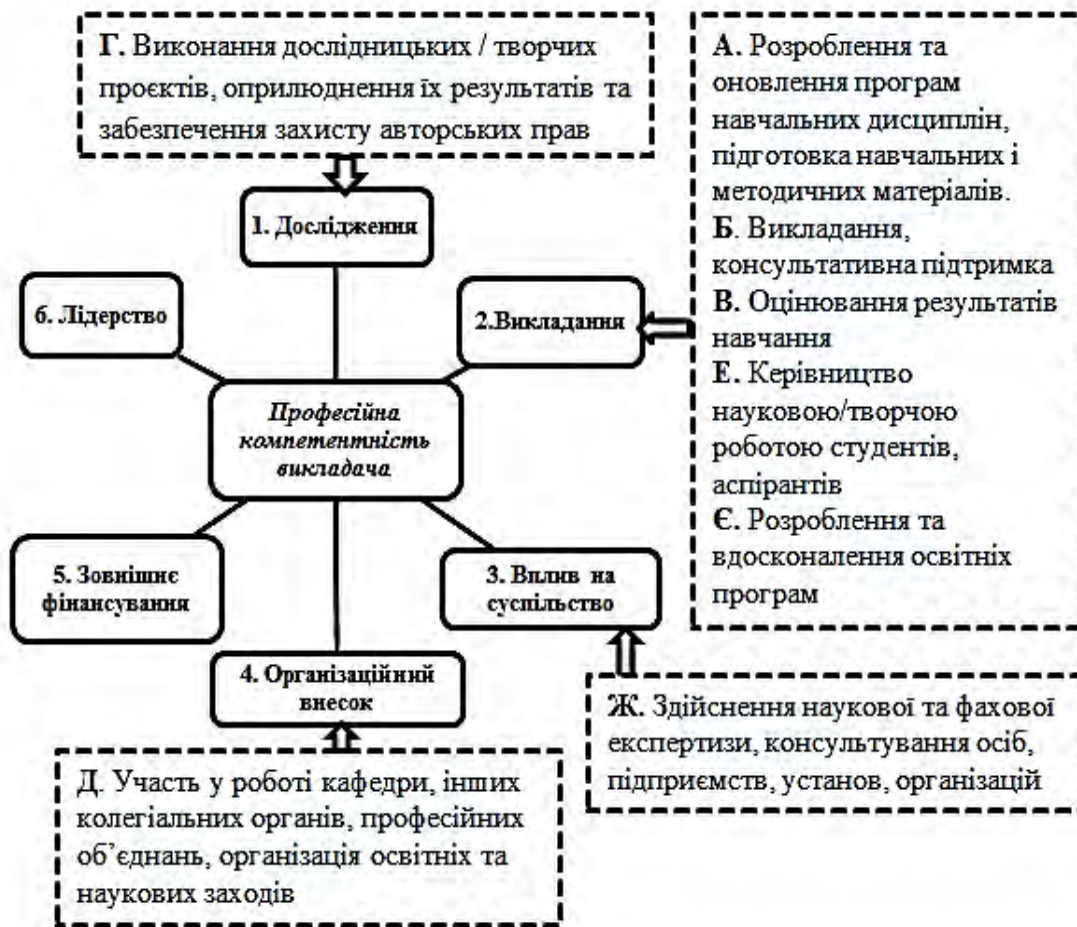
Г. Виконання дослідницьких / творчих проєктів, оприлюднення їх результатів та забезпечення захисту авторських прав

А. Розроблення та оновлення програм навчальних дисциплін, підготовка навчальних і методичних матеріалів.
Б. Викладання, консультативна підтримка
В. Оцінювання результатів навчання
Е. Керівництво науковою/творчою роботою студентів, аспірантів
Є. Розроблення та вдосконалення освітніх програм

1. Дослідження

6. Лідерство

2.Викладання

Професійна компетентність викладача

5. Зовнішнє фінансування

3. Вплив на суспільство

4. Організаційний внесок

Ж. Здійснення наукової та фахової експертизи, консультування осіб, підприємств, установ, організацій

Д. Участь у роботі кафедри, інших колегіальних органів, професійних об'єднань, організація освітніх та наукових заходів